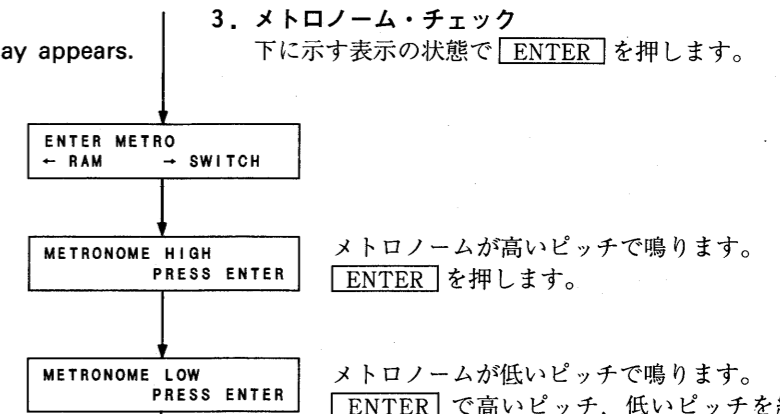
ay appears.

3. メトロノーム・チェック
下に示す表示の状態で ENTER を押します。

ENTER METRO
← RAM → SWITCH

METRONOME HIGH
PRESS ENTER

メトロノームが高いピッチで鳴ります。
ENTER を押します。

METRONOME LOW
PRESS ENTER

メトロノームが低いピッチで鳴ります。
ENTER で高いピッチ、低いピッチを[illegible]